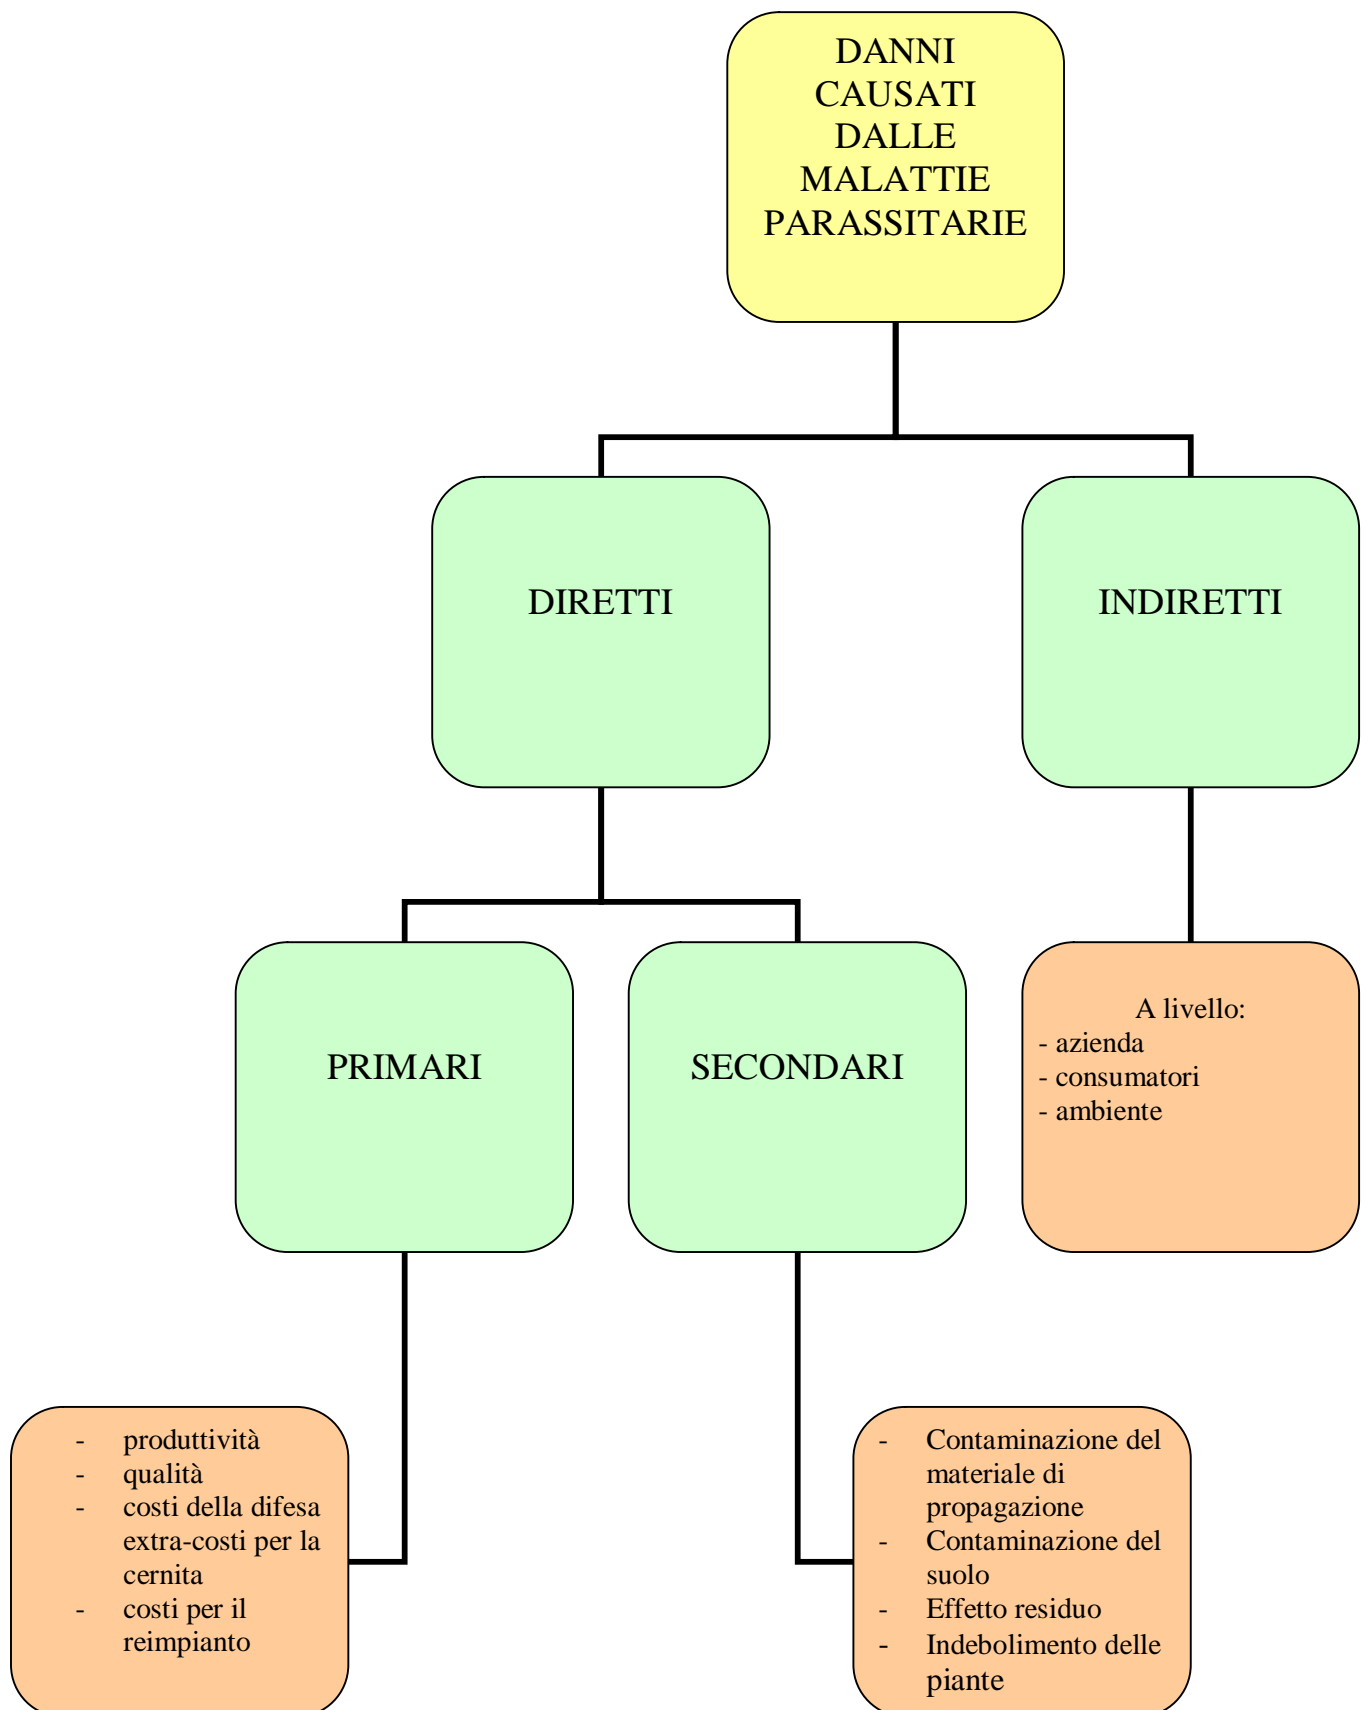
DANNI CAUSATI DALLE MALATTIE PARASSITARIE

DIRETTI

INDIRETTI

PRIMARI

SECONDARI

A livello:
- azienda
- consumatori
- ambiente

- produttività
- qualità
- costi della difesa extra-costi per la cernita
- costi per il reimpianto

- Contaminazione del materiale di propagazione
- Contaminazione del suolo
- Effetto residuo
- Indebolimento delle piante